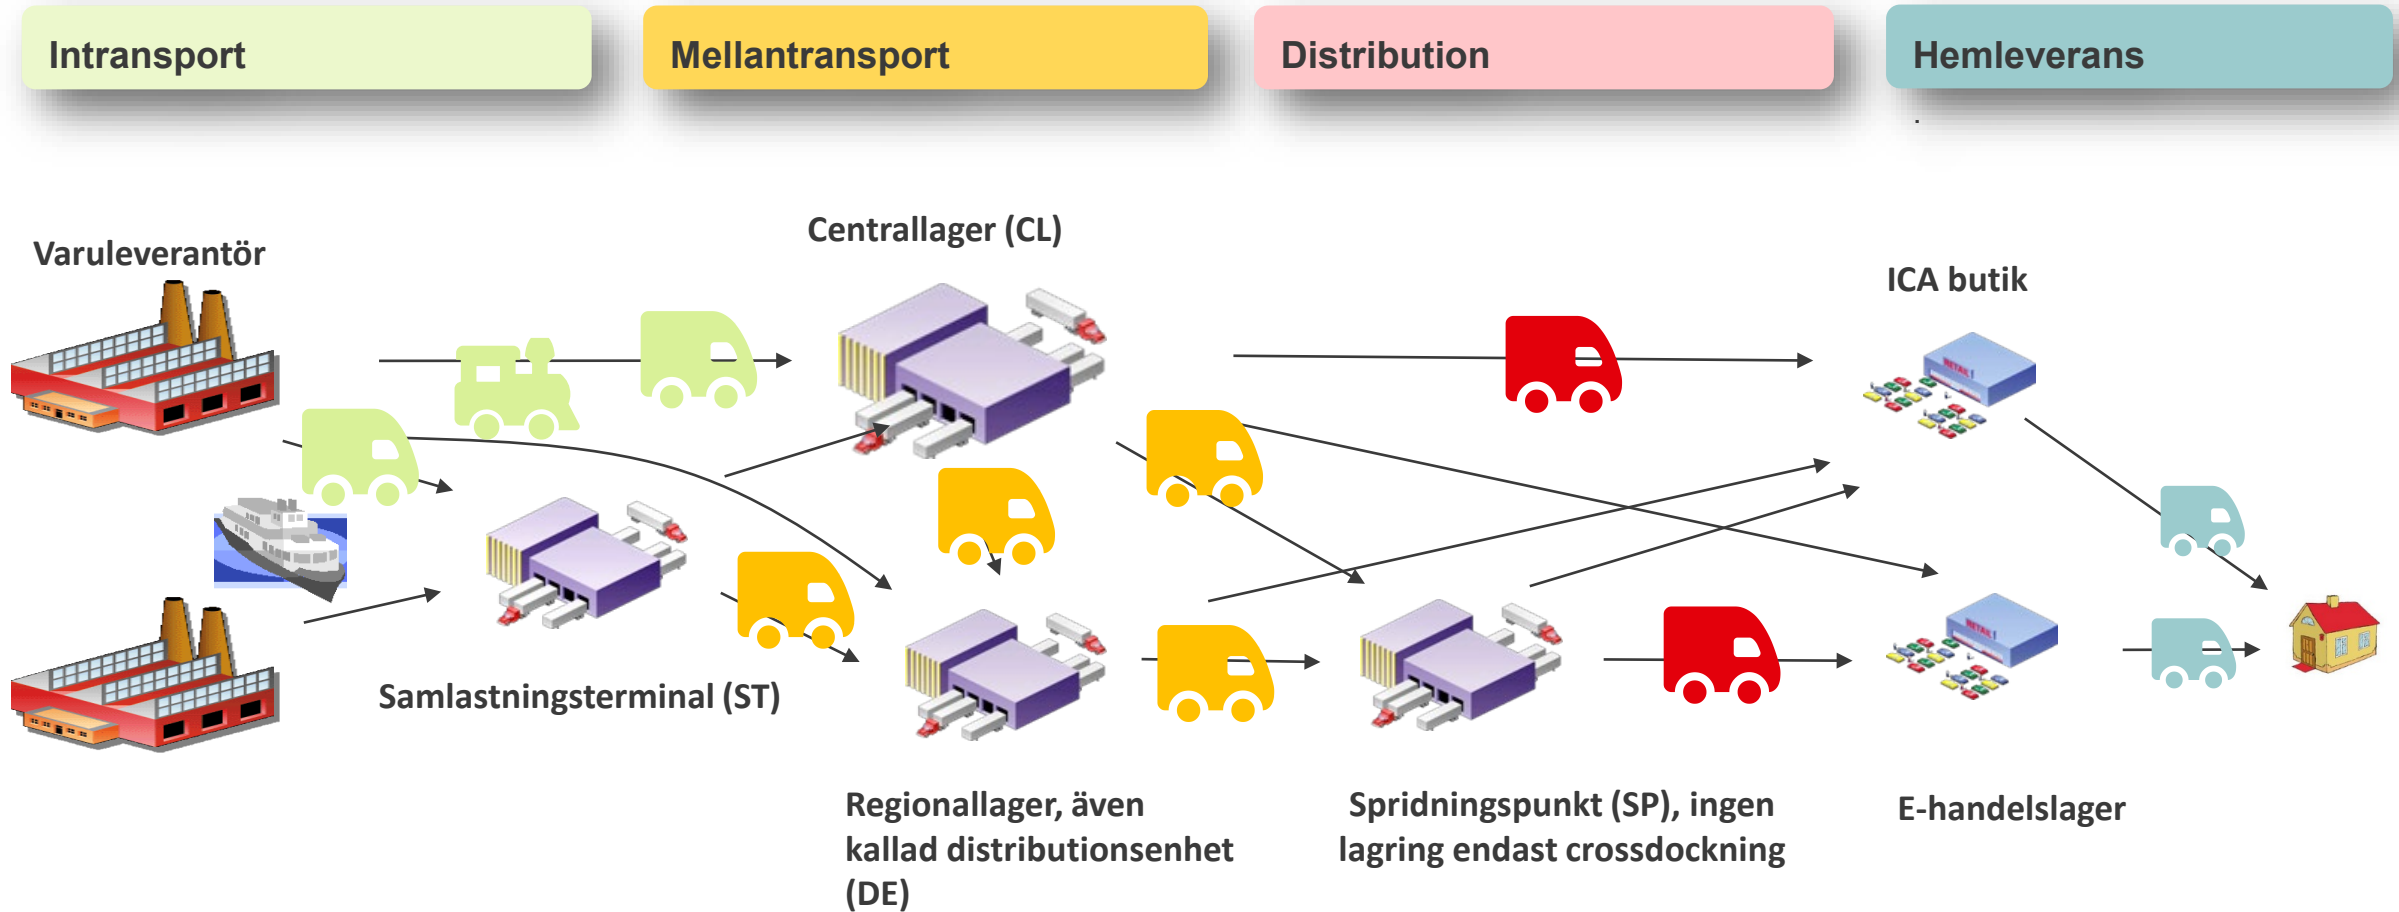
Intransport

Mellantransport

Distribution

Hemleverans

Varuleverantör

Centrallager (CL)

ICA butik

Samlastningsterminal (ST)

Regionallager, även kallad distributionsenhet (DE)

Spridningspunkt (SP), ingen lagring endast crossdockning

E-handelslager